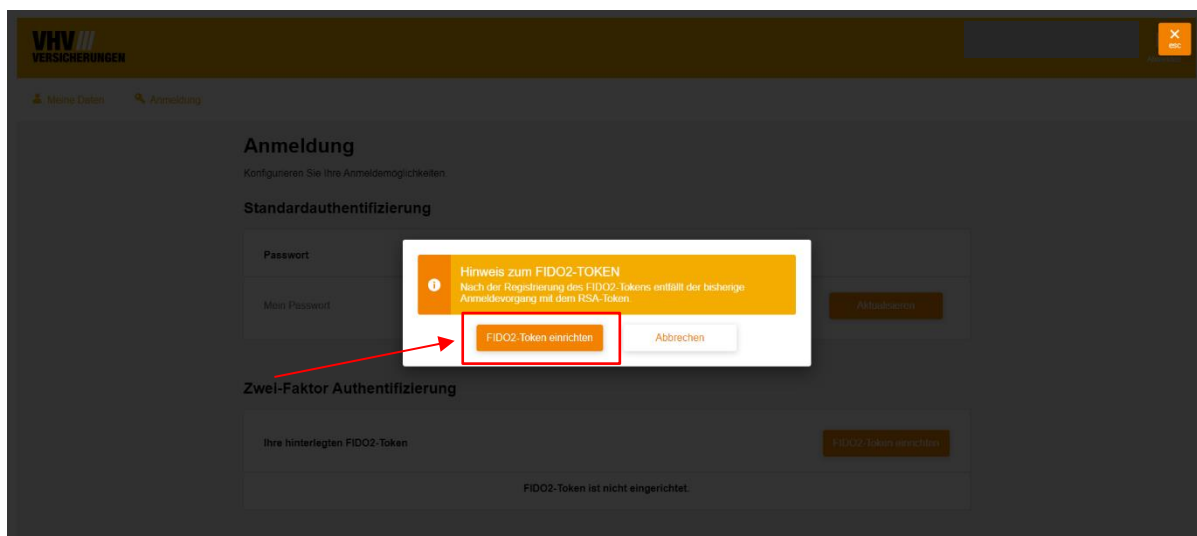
VHV
VERSICHERUNGEN

esc

Meine Daten
Anmeldung

Anmeldung
Konfigurieren Sie Ihre Anmeldemöglichkeiten.

Standardauthentifizierung

Passwort

Mein Passwort

Aktualisieren

Hinweis zum FIDO2-TOKEN
Nach der Registrierung des FIDO2-Tokens entfällt der bisherige Anmeldevorgang mit dem RSA-Token.

FIDO2-Token einrichten
Abbrechen

Zwei-Faktor Authentifizierung

Ihre hinterlegten FIDO2-Token

FIDO2-Token einrichten

FIDO2-Token ist nicht eingerichtet.